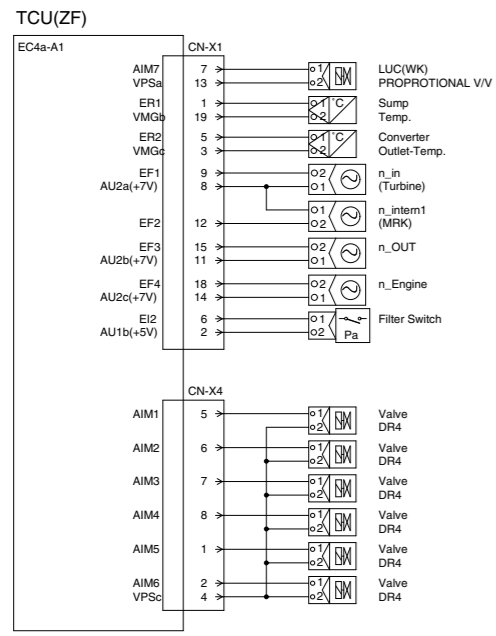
TCU(ZF)

EC4a-A1

CN-X1

AIM7 7
VPSa 13
ER1 1
VMGb 19
ER2 5
VMGc 3
EF1 9
AU2a(+7V) 8
EF2 12
EF3 15
AU2b(+7V) 11
EF4 18
AU2c(+7V) 14
EI2 6
AU1b(+5V) 2

1 2 LUC(WK) PROPROTIONAL V/V
1 2 °C Sump Temp.
1 2 °C Converter Outlet-Temp.
2 1 n_in (Turbine)
1 2 n_intern1 (MRK)
2 1 n_OUT
2 1 n_Engine
1 2 Pa Filter Switch

CN-X4

AIM1 5
AIM2 6
AIM3 7
AIM4 8
AIM5 1
AIM6 2
VPSc 4

1 2 Valve DR4
1 2 Valve DR4
1 2 Valve DR4
1 2 Valve DR4
1 2 Valve DR4
1 2 Valve DR4